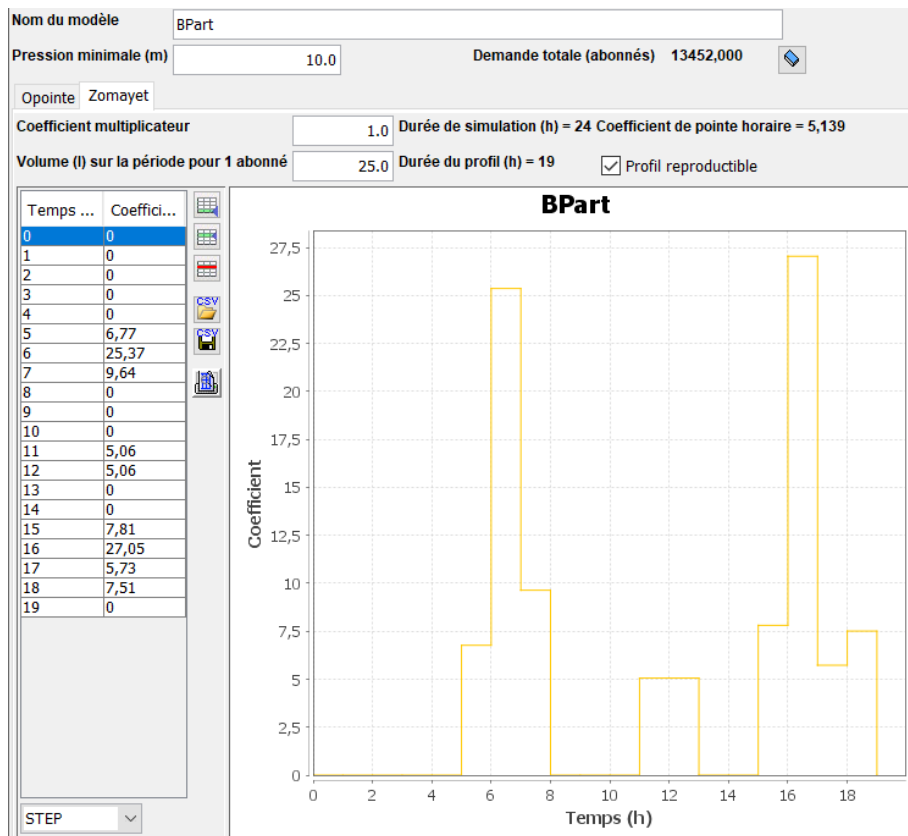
Nom du modèle BPart

Pression minimale (m) 10.0

Demande totale (abonnés) 13452,000

Opointe Zomayet

Coefficient multiplicateur 1.0

Durée de simulation (h) = 24 Coefficient de pointe horaire = 5,139

Volume (l) sur la période pour 1 abonné 25.0

Durée du profil (h) = 19

Profil reproductible

| Temps ... | Coeffici... |
|---|---|
| 0 | 0 |
| 1 | 0 |
| 2 | 0 |
| 3 | 0 |
| 4 | 0 |
| 5 | 6,77 |
| 6 | 25,37 |
| 7 | 9,64 |
| 8 | 0 |
| 9 | 0 |
| 10 | 0 |
| 11 | 5,06 |
| 12 | 5,06 |
| 13 | 0 |
| 14 | 0 |
| 15 | 7,81 |
| 16 | 27,05 |
| 17 | 5,73 |
| 18 | 7,51 |
| 19 | 0 |

CSV
CSV

STEP

BPart

Coefficient

27,5
25
22,5
20
17,5
15
12,5
10
7,5
5
2,5
0

0 2 4 6 8 10 12 14 16 18

Temps (h)